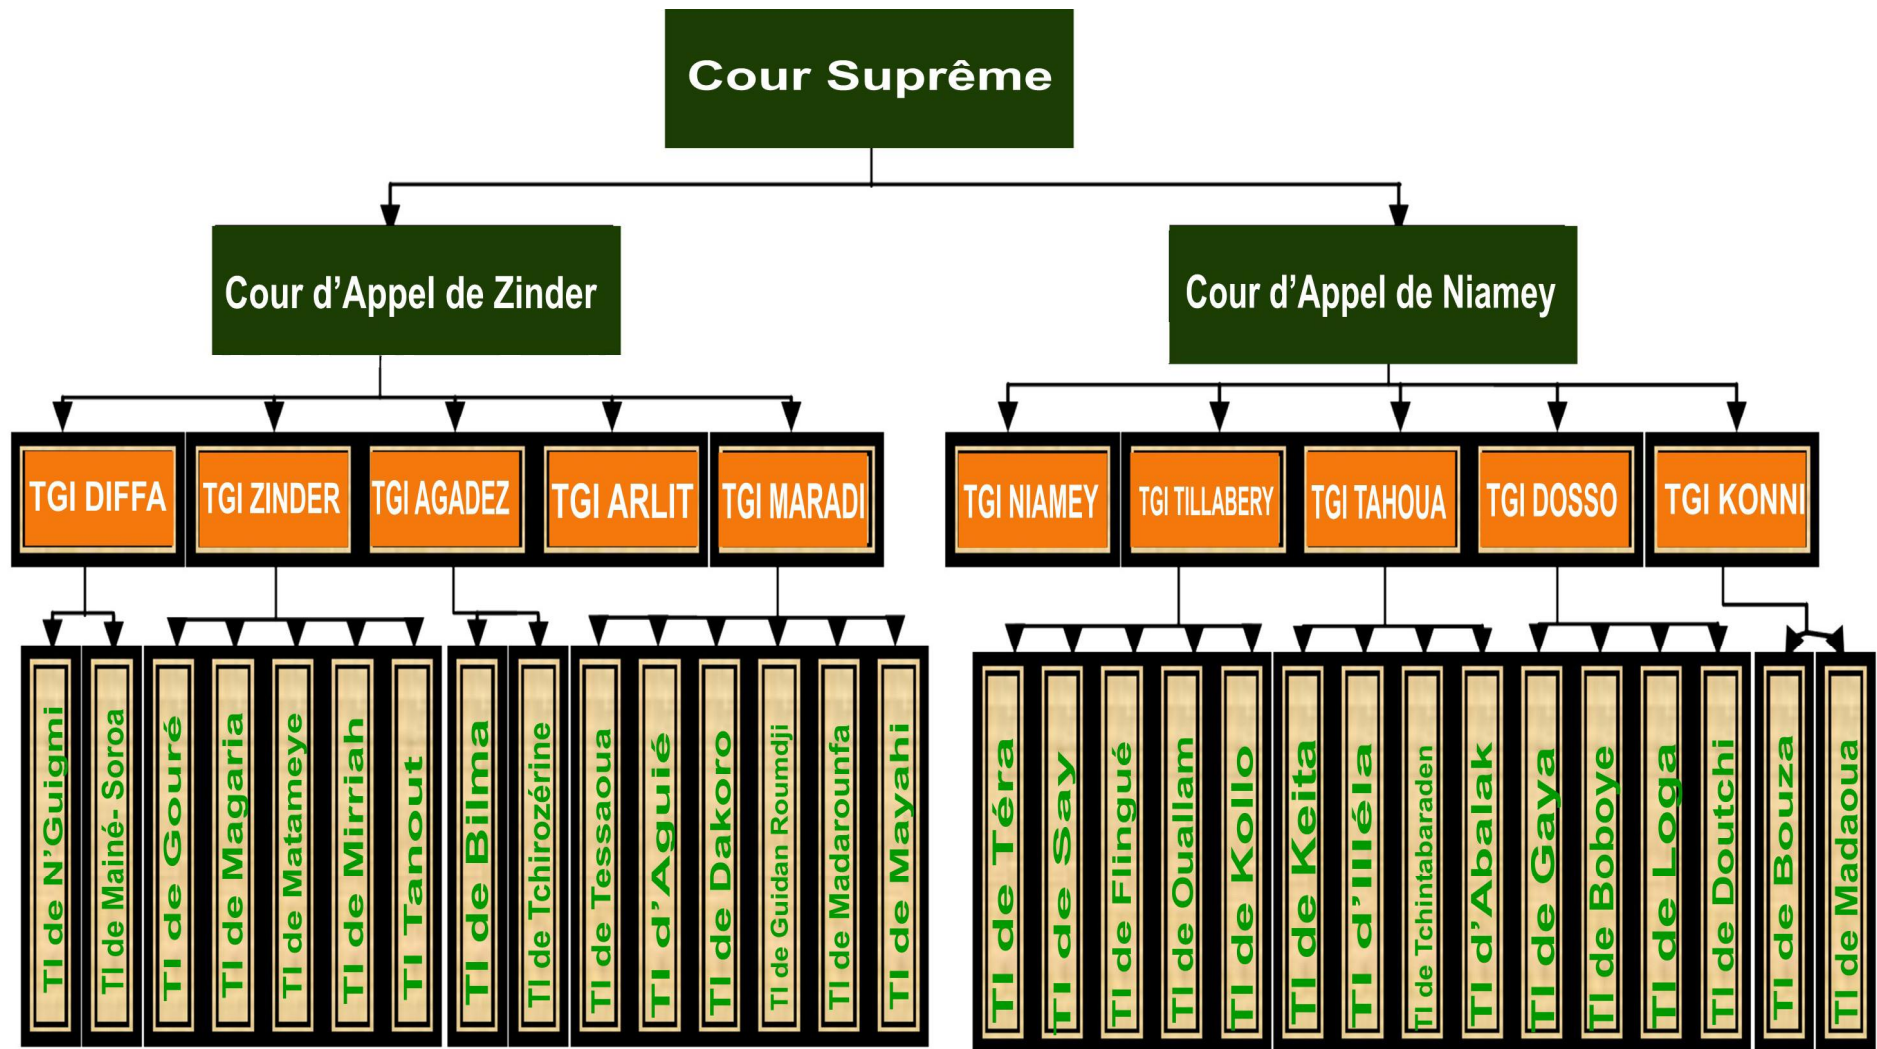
Cour Suprême

Cour d'Appel de Zinder

Cour d'Appel de Niamey

TGI DIFFA
TGI ZINDER
TGI AGADEZ
TGI ARLIT
TGI MARADI

TGI NIAMEY
TGI TILLABERY
TGI TAHOUA
TGI DOSSO
TGI KONNI

TI de N'Guigmi
TI de Mainé- Soroa
TI de Gouré
TI de Magaria
TI de Matameye
TI de Mirriah
TI Tanout
TI de Bilma
TI de Tchirozérine
TI de Tessaoua
TI d'Aguié
TI de Dakoro
TI de Guidan Roumdji
TI de Madarounfa
TI de Mayahi

TI de Téra
TI de Say
TI de Filingué
TI de Ouallam
TI de Kollo
TI de Keita
TI d'Illéla
TI de Tchintabaraden
TI d'Abalak
TI de Gaya
TI de Boboye
TI de Loga
TI de Doutchi
TI de Bouza
TI de Madaoua